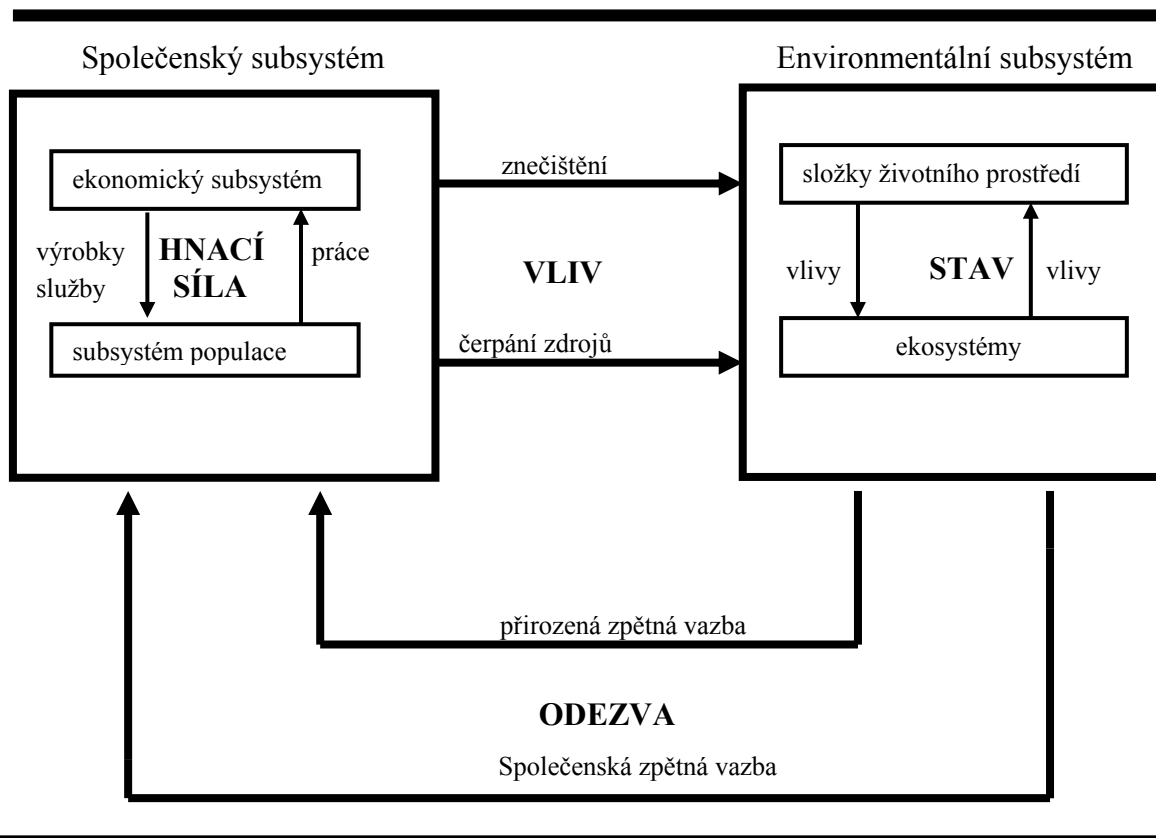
Společenský subsystém

Environmentální subsystém

ekonomický subsystém

výrobky
služby

HNACÍ SÍLA

práce

subsystém populace

znečištění

VLIV

čerpání zdrojů

složky životního prostředí

vlivy

STAV

vlivy

ekosystémy

přirozená zpětná vazba

ODEZVA

Společenská zpětná vazba